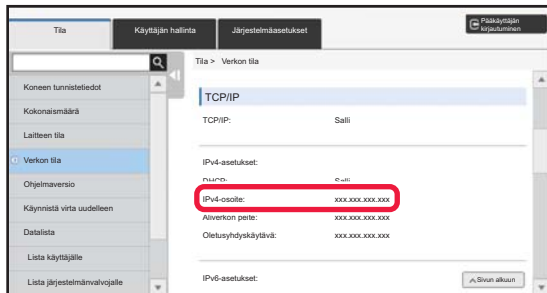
Tila
Käyttäjän hallinta
Järjestelmäasetukset
Pääkäyttäjän kirjautuminen

Koneen tunnistetiedot
Kokonaismäärä
Laitteen tila
Verkon tila
Ohjelmaversio
Käynnistä virta uudelleen
Datalista
Lista käyttäjälle
Lista järjestelmänvalvojalle

Tila > Verkon tila

TCP/IP

TCP/IP: Salli

IPv4-asetukset:
DHCP: Salli
IPv4-osoite: xxx.xxx.xxx.xxx
Aliverkon peite: xxx.xxx.xxx.xxx
Oletusyhdyskäytävä: xxx.xxx.xxx.xxx

IPv6-asetukset:
Sivun alkuun